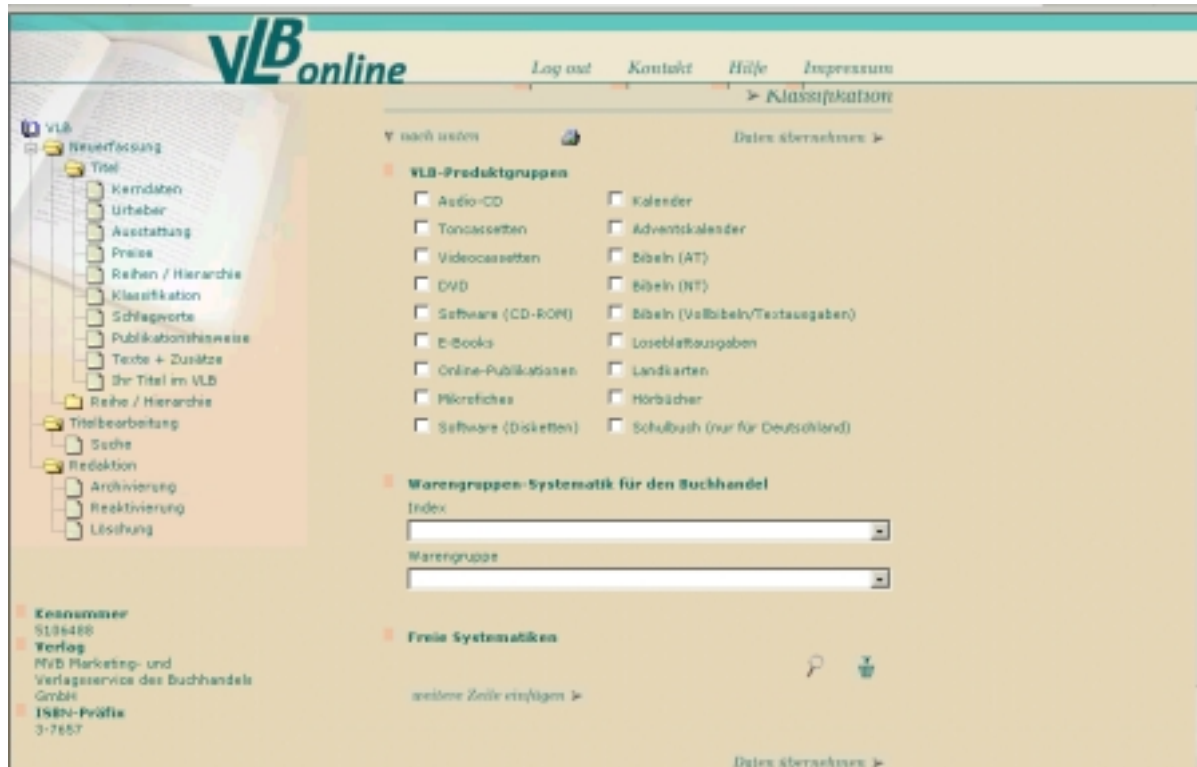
VLB online

Log out Kontakt Hilfe Impressum

➤ Klassifikation

VLB
Neuerfassung
Titel
Kerndaten
Urheber
Ausstattung
Preise
Reihen / Hierarchie
Klassifikation
Schlagworte
Publikationshinweise
Texte + Zusätze
Ihr Titel im VLB
Reihe / Hierarchie
Titelbearbeitung
Suche
Redaktion
Archivierung
Reaktivierung
Löschung

Kennnummer
5106488
Verlag
MVB Marketing- und Verlagsservice des Buchhandels GmbH
ISBN-Präfix
3-7657

▼ nach unten

Daten übernehmen ➤

VLB-Produktgruppen

| | |
|---|---|
| Audio-CD | Kalender |
| Toncassetten | Adventskalender |
| Videocassetten | Bibeln (AT) |
| DVD | Bibeln (NT) |
| Software (CD-ROM) | Bibeln (Vollbibeln/Textausgaben) |
| E-Books | Loseblattausgaben |
| Online-Publikationen | Landkarten |
| Mikrofiches | Hörbücher |
| Software (Disketten) | Schulbuch (nur für Deutschland) |

Warengruppen-Systematik für den Buchhandel
Index
Warengruppe

Freie Systematiken

weitere Zeile einfügen ➤

Daten übernehmen ➤